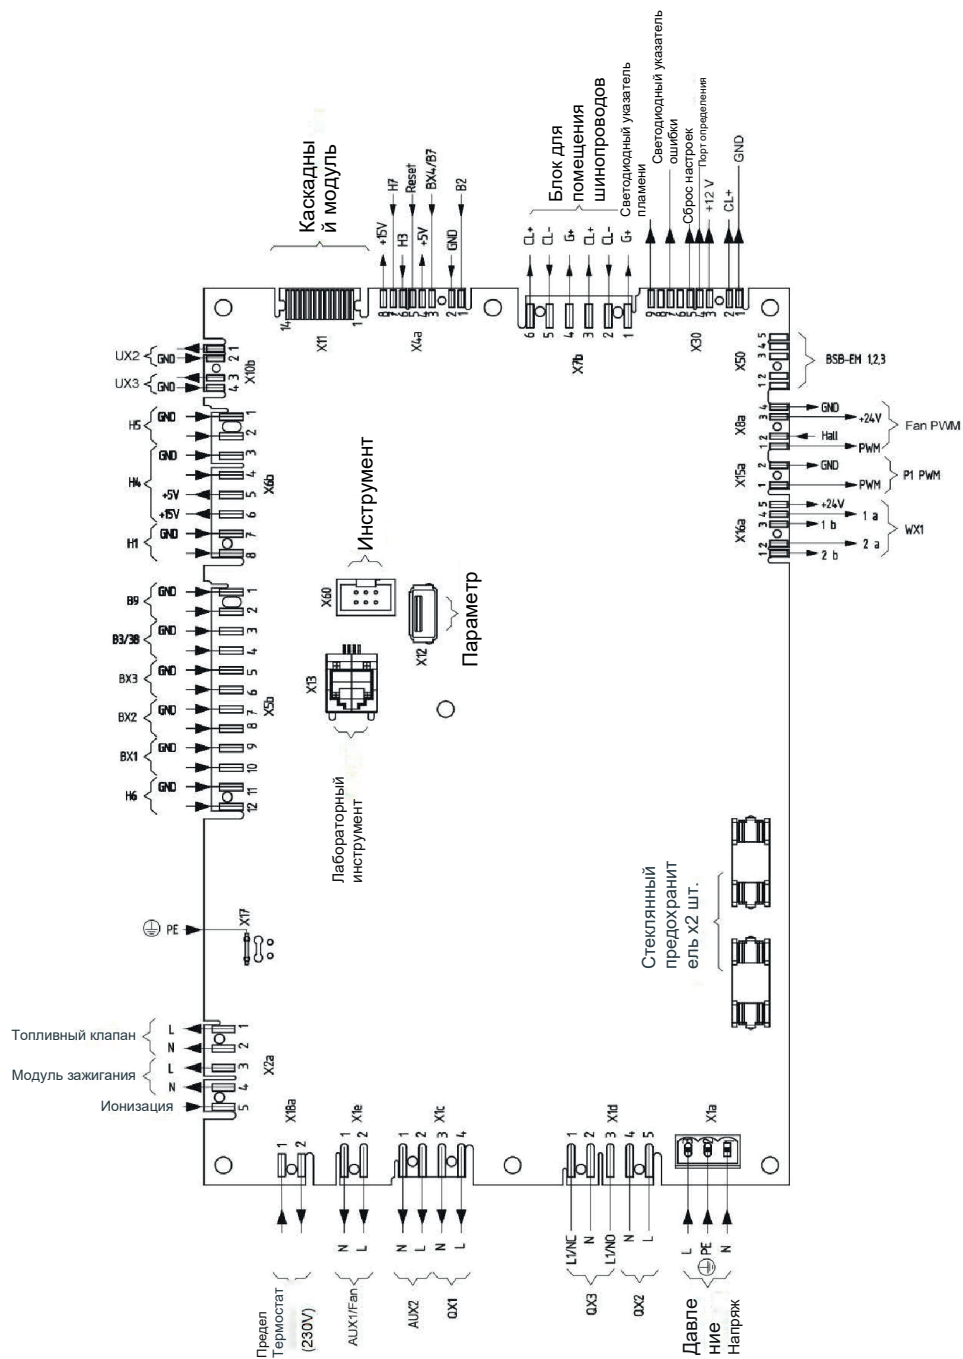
Каскадны й модуль

X11

14 1

+15V H7 H3 Reset +5V BX4/B7 GND B2

8 7 6 5 4 3 2 1

X4a

Блок для помещения шинопроводов

CL+ CL- G+ CL+ CL- G+

6 5 4 3 2 1

X7b

Светодиодный указатель пламени

Светодиодный указатель ошибки

Сброс настроек

+12 V

Порт определения

CL+

GND

9 8 7 6 5 4 3 2 1

X30

X50

1 2 3 4 5

BSB-EM 1,2,3

X8a

3 4 GND +24V

1 2 Hall PWM

Fan PWM

X15a

2 GND

1 PWM

P1 PWM

X16a

3 4 5 +24V

3 4 1 a

1 b

1 2 2 a

2 b

WX1

UX2 GND 2 1

UX3 GND 4 3

X10b

H5 GND 1 2

H4 GND 3 4 +5V 5 +15V 6

X6b

H1 GND 7 8

Инструмент

X60

Параметр

X12

X13

Лабораторный инструмент

B9 GND 1 2

B3/38 GND 3 4

BX3 GND 5 6

BX2 GND 7 8

BX1 GND 9 10

H6 GND 11 12

X5b

PE

X17

Стеклянный предохранитель x2 шт.

Топливный клапан L N 1 2

Модуль зажигания L N 3 4

Ионизация 5

X2a

X18a 1 2

X1e 1 2

X1c 1 2 3 4

X1d 1 2 3 4 5

X1a

N L N L N L

L1/NC N L1/NO N L

L PE N

Предел Термостат (230V)

AUX1/Fan

AUX2

QX1

QX3

QX2

Давление Напряж